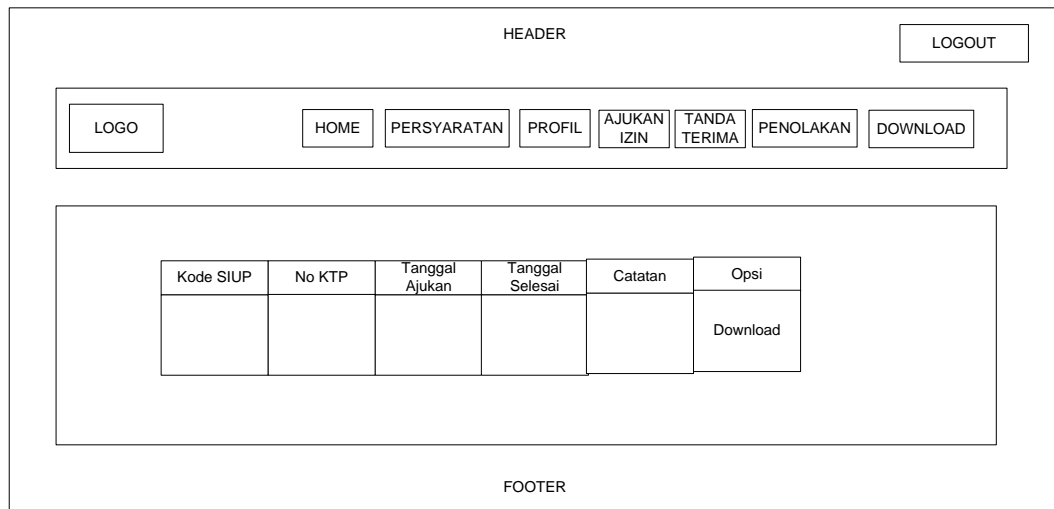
HEADER

LOGOUT

LOGO

HOME PERSYARATAN PROFIL AJUKAN IZIN TANDA TERIMA PENOLAKAN DOWNLOAD

| Kode SIUP | No KTP | Tanggal Ajukan | Tanggal Selesai | Catatan | Opsi |
|---|---|---|---|---|---|
| | | | | | Download |

FOOTER